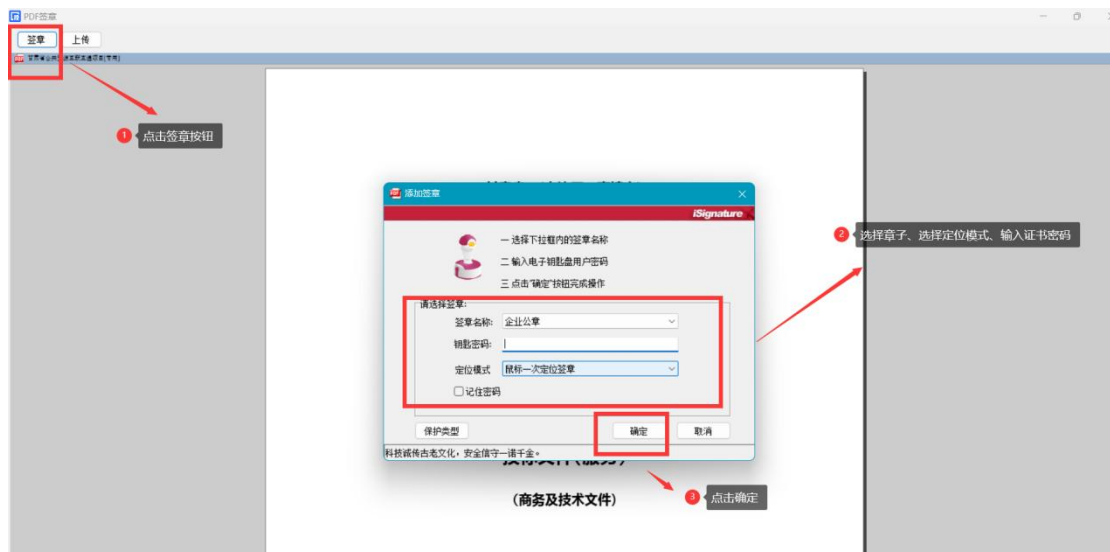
PDF签章

签章 上传

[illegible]

1 点击签章按钮

添加签章

iSignature

一 选择下拉框内的签章名称

二 输入电子钥匙盘用户密码

三 点击"确定"按钮完成操作

请选择签章:

签章名称: 企业公章

钥匙密码:

定位模式 鼠标一次定位签章

记住密码

保护类型

确定

取消

科技诚传古老文化，安全信守一诺千金。

2 选择章子、选择定位模式、输入证书密码

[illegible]技术文件(服务)

(商务及技术文件)

3 点击确定